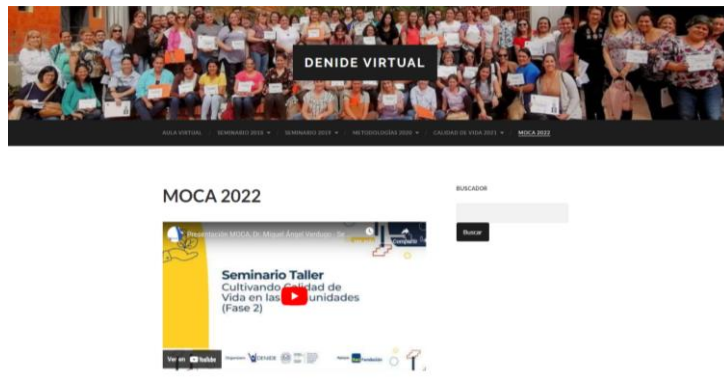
DENIDE VIRTUAL

AULA VIRTUAL | SEMINARIO 2018 ▾ | SEMINARIO 2019 ▾ | METODOLOGÍAS 2020 ▾ | CALIDAD DE VIDA 2021 ▾ | MOCA 2022

MOCA 2022

Presentación MOCA, Dr. Miguel Ángel Verdugo - Se...

Compartir

Seminario Taller
Cultivando Calidad de Vida en las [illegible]unidades
(Fase 2)

Ver en YouTube

BUSCADOR

Buscar